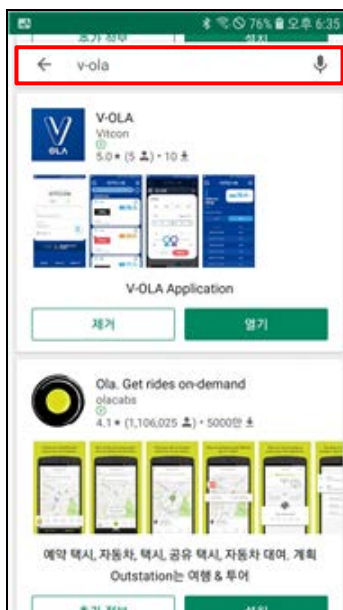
76% 오후 6:35

추가 정보 설치

v-ola

V-OLA
Vitcon
5.0 ★ (5 ♟) • 10 ⤓

V-OLA Application

제거
열기

Ola. Get rides on-demand
olacabs
4.1 ★ (1,106,025 ♟) • 5000만 ⤓

예약 택시, 자동차, 택시, 공유 택시, 자동차 대여, 계획 Outstation는 여행 & 투어

추가 정보
설치